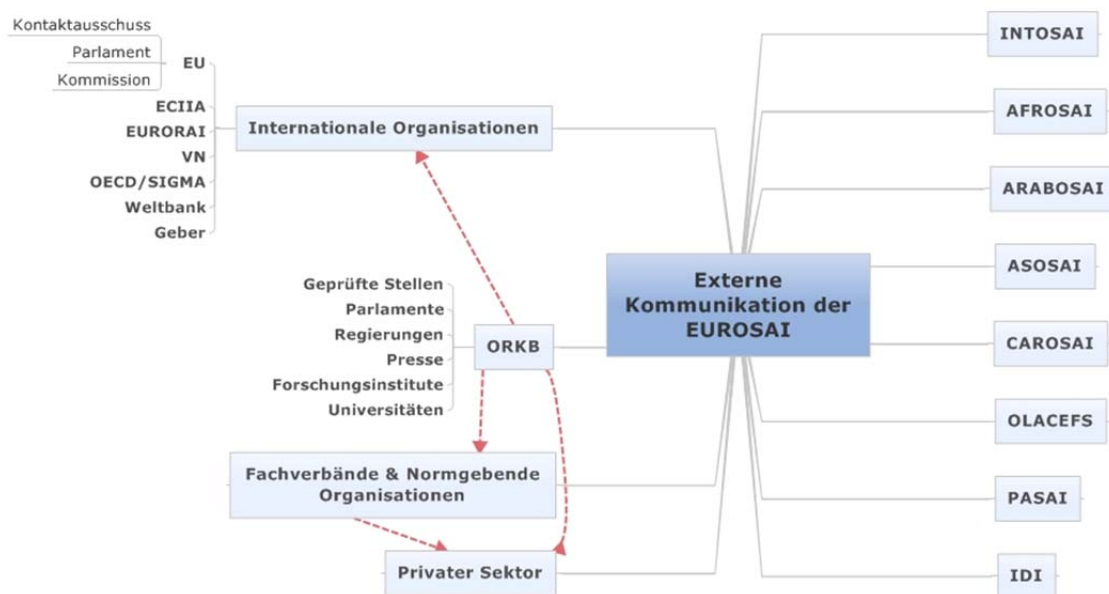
Kontaktausschuss
Parlament
Kommission
EU
ECIIA
EURORAI
VN
OECD/SIGMA
Weltbank
Geber

Internationale Organisationen

Geprüfte Stellen
Parlamente
Regierungen
Presse
Forschungsinstitute
Universitäten

ORKB

Fachverbände & Normgebende Organisationen

Privater Sektor

Externe Kommunikation der EUROSAI

INTOSAI
AFROSAI
ARABOSAI
ASOSAI
CAROSAI
OLACEFS
PASAI
IDI